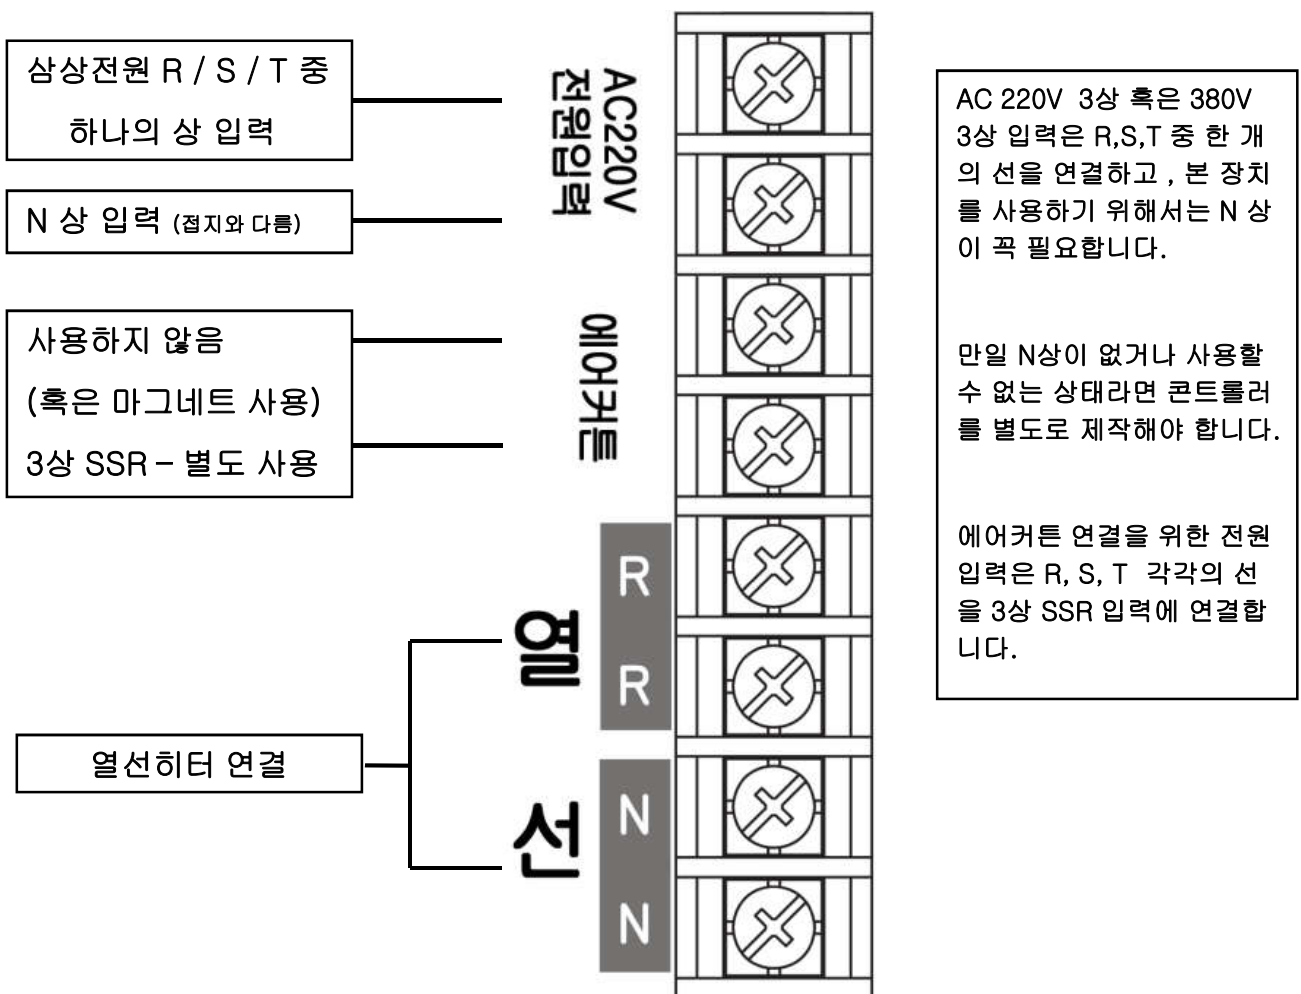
삼상전원 R / S / T 중 하나의 상 입력

N 상 입력 (접지와 다름)

사용하지 않음 (혹은 마그네트 사용) 3상 SSR – 별도 사용

열선히터 연결

AC220V 전원입력

에어커튼

열

선

R

R

N

N

AC 220V 3상 혹은 380V 3상 입력은 R,S,T 중 한 개의 선을 연결하고 , 본 장치를 사용하기 위해서는 N 상이 꼭 필요합니다.

만일 N상이 없거나 사용할 수 없는 상태라면 콘트롤러를 별도로 제작해야 합니다.

에어커튼 연결을 위한 전원 입력은 R, S, T 각각의 선을 3상 SSR 입력에 연결합니다.